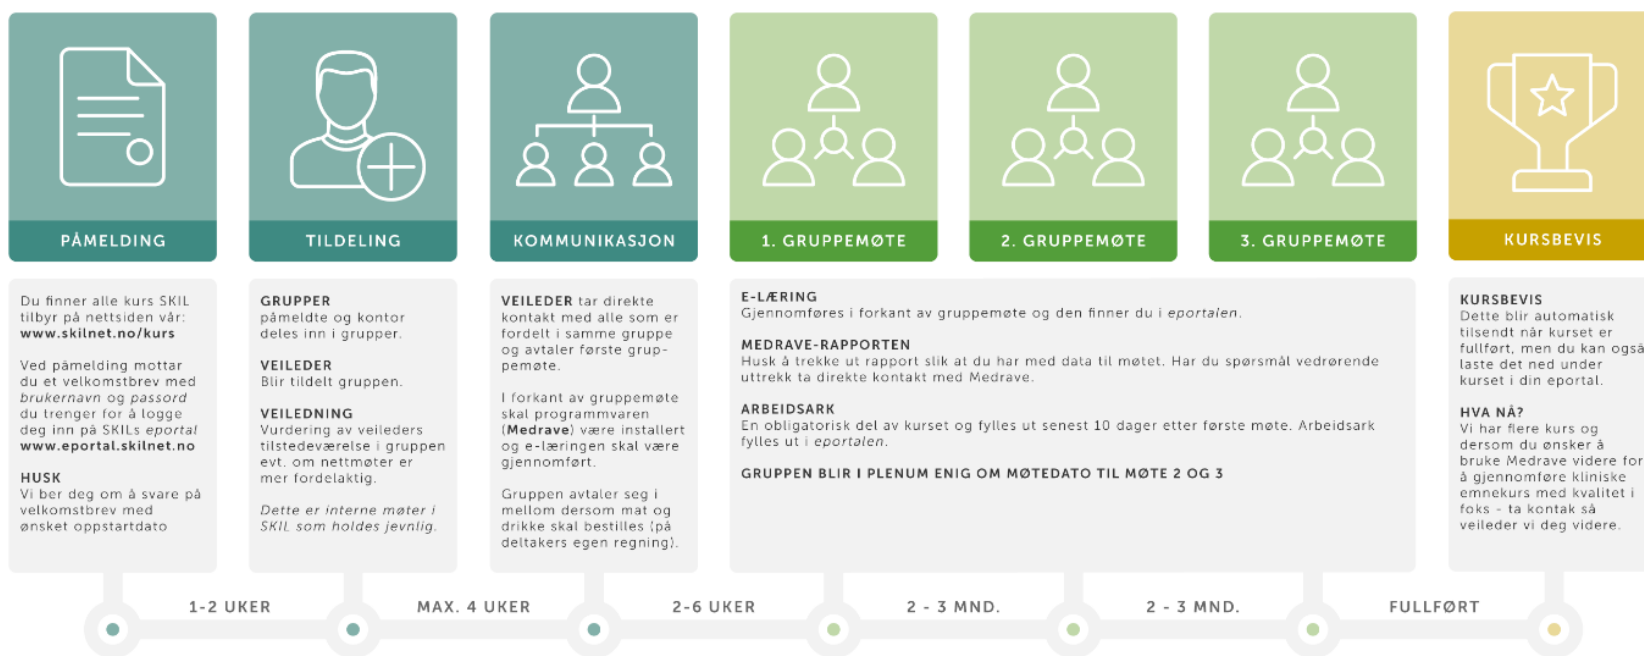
PÅMELDING

TILDELING

KOMMUNIKASJON

1. GRUPPEMØTE

2. GRUPPEMØTE

3. GRUPPEMØTE

KURSBEVIS

Du finner alle kurs SKIL tilbyr på nettsiden vår: **www.skilnet.no/kurs**

Ved påmelding mottar du et velkomstbrev med *brukernavn* og *passord* du trenger for å logge deg inn på SKILs *eportal* **www.eportal.skilnet.no**

**HUSK**
Vi ber deg om å svare på velkomstbrev med ønsket oppstartdato

**GRUPPER**
påmeldte og kontor deles inn i grupper.

**VEILEDER**
Blir tildelt gruppen.

**VEILEDNING**
Vurdering av veileders tilstedeværelse i gruppen evt. om nettmøter er mer fordelaktig.

*Dette er interne møter i SKIL som holdes jevnlig.*

**VEILEDER** tar direkte kontakt med alle som er fordelt i samme gruppe og avtaler første gruppemøte.

I forkant av gruppemøte skal programmvaren (**Medrave**) være installert og e-læringen skal være gjennomført.

Gruppen avtaler seg i mellom dersom mat og drikke skal bestilles (på deltakers egen regning).

**E-LÆRING**
Gjennomføres i forkant av gruppemøte og den finner du i *eportalen*.

**MEDRAVE-RAPPORTEN**
Husk å trekke ut rapport slik at du har med data til møtet. Har du spørsmål vedrørende uttrekk ta direkte kontakt med Medrave.

**ARBEIDSARK**
En obligatorisk del av kurset og fylles ut senest 10 dager etter første møte. Arbeidsark fylles ut i *eportalen*.

**GRUPPEN BLIR I PLENUM ENIG OM MØTEDATO TIL MØTE 2 OG 3**

**KURSBEVIS**
Dette blir automatisk tilsendt når kurset er fullført, men du kan også laste det ned under kurset i din eportal.

**HVA NÅ?**
Vi har flere kurs og dersom du ønsker å bruke Medrave videre for å gjennomføre kliniske emnekurs med kvalitet i foks - ta kontak så veileder vi deg videre.

1-2 UKER

MAX. 4 UKER

2-6 UKER

2 - 3 MND.

2 - 3 MND.

FULLFØRT